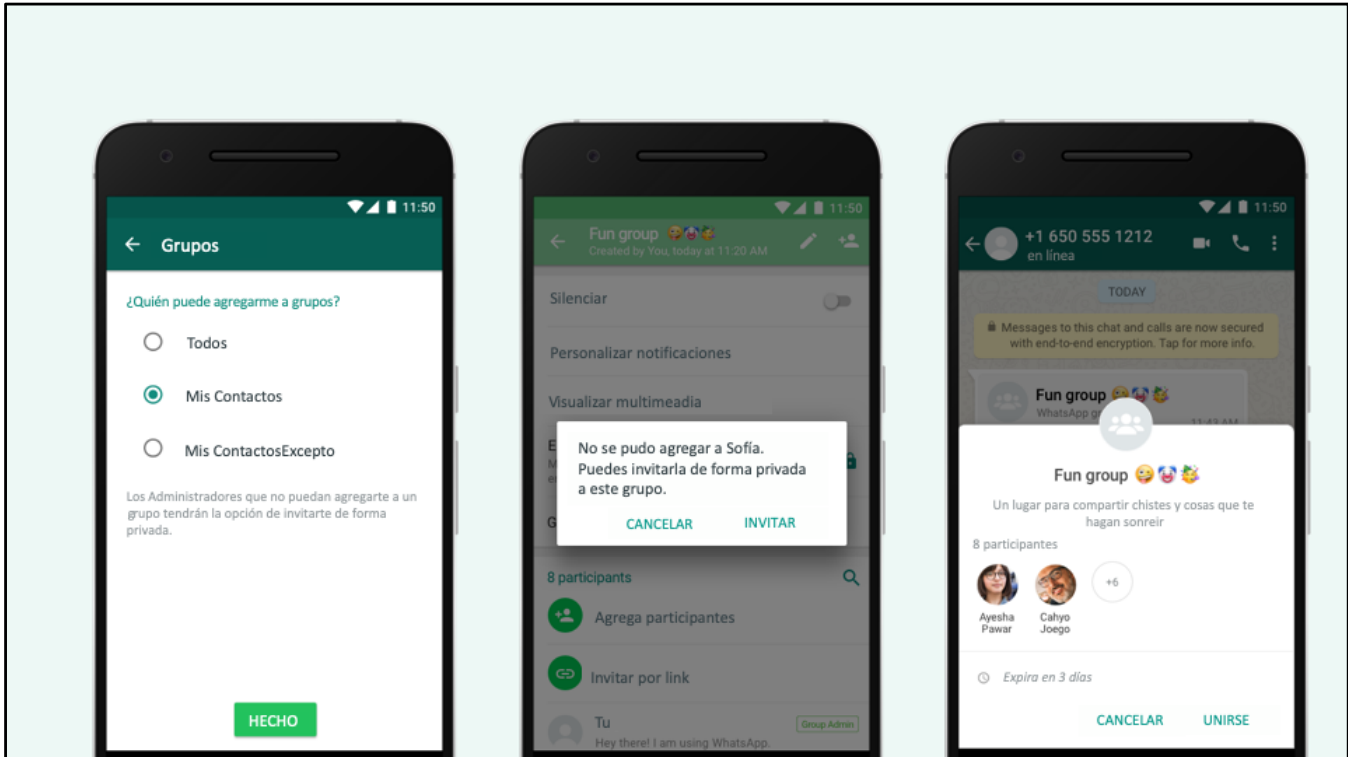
11:50

Grupos

¿Quién puede agregarme a grupos?

Todos

Mis Contactos

Mis ContactosExcepto

Los Administradores que no puedan agregarte a un grupo tendrán la opción de invitarte de forma privada.

HECHO

11:50

Fun group 😜🤡🥳
Created by You, today at 11:20 AM

Silenciar

Personalizar notificaciones

Visualizar multimeadia

E
M
e

G

No se pudo agregar a Sofía. Puedes invitarla de forma privada a este grupo.

CANCELAR INVITAR

8 participants

Agrega participantes

Invitar por link

Tu
Hey there! I am using WhatsApp.
Group Admin

11:50

+1 650 555 1212
en línea

TODAY

Messages to this chat and calls are now secured with end-to-end encryption. Tap for more info.

Fun group 😜🤡🥳
WhatsApp g

11:43 AM

Fun group 😜🤡🥳

Un lugar para compartir chistes y cosas que te hagan sonreir

8 participantes

Ayesha Pawar

Cahyo Joego

+6

Expira en 3 días

CANCELAR UNIRSE